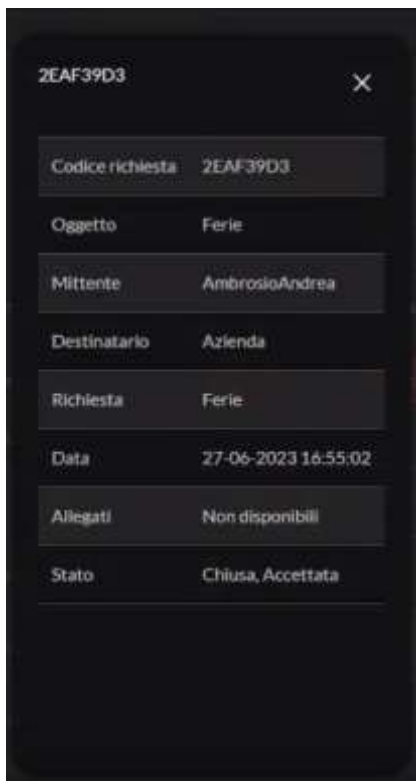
2EAF39D3

×

| Codice richiesta | 2EAF39D3 |
|---|---|
| Oggetto | Ferie |
| Mittente | AmbrosioAndrea |
| Destinatario | Azienda |
| Richiesta | Ferie |
| Data | 27-06-2023 16:55:02 |
| Allegati | Non disponibili |
| Stato | Chiusa, Accettata |